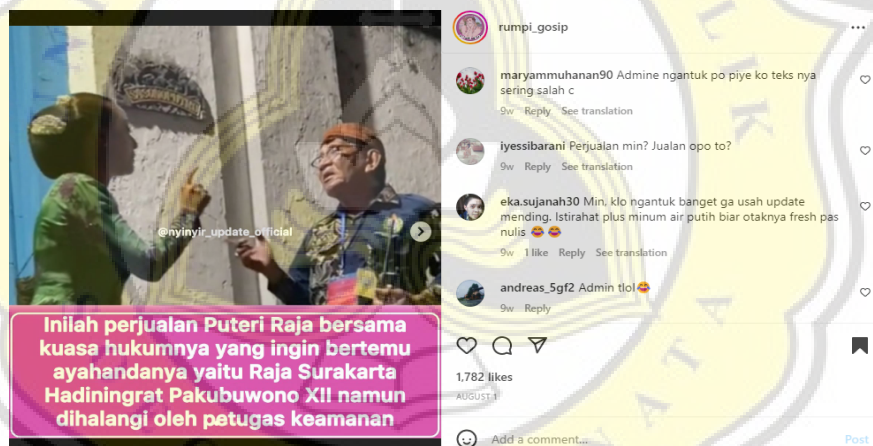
@nyinyir_update_official

Inilah perjualan Puteri Raja bersama kuasa hukumnya yang ingin bertemu ayahandanya yaitu Raja Surakarta Hadiningrat Pakubuwono XII namun dihalangi oleh petugas keamanan

rumpi_gosip

maryammuhanan90 Admine ngantuk po piye ko teks nya sering salah c
9w Reply See translation

iyessibarani Perjualan min? Jualan opo to?
9w Reply See translation

eka.sujanah30 Min, klo ngantuk banget ga usah update mending. Istirahat plus minum air putih biar otaknya fresh pas nulis 😂😂
9w 1 like Reply See translation

andreas_5gf2 Admin tlol😂
9w Reply

1,782 likes
AUGUST 1

Add a comment...
Post